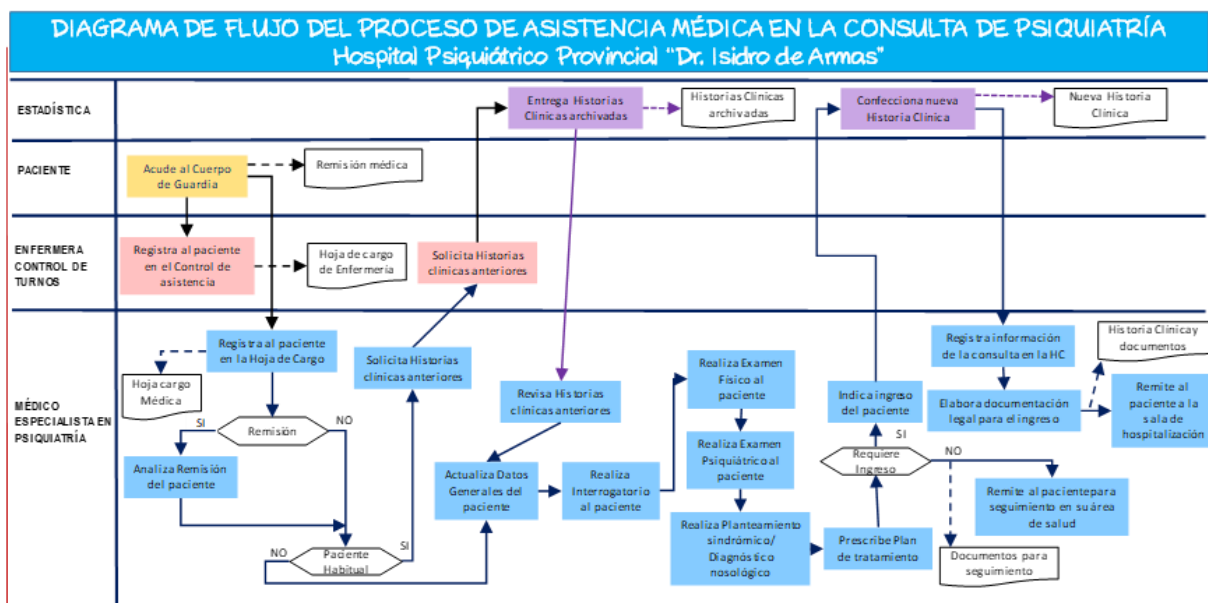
DIAGRAMA DE FLUJO DEL PROCESO DE ASISTENCIA MÉDICA EN LA CONSULTA DE PSIQUIATRÍA
Hospital Psiquiátrico Provincial "Dr. Isidro de Armas"

ESTADÍSTICA

Entrega Historias Clínicas archivadas

Historias Clínicas archivadas

Confecciona nueva Historia Clínica

Nueva Historia Clínica

PACIENTE

Acude al Cuerpo de Guardia

Remisión médica

ENFERMERA CONTROL DE TURNOS

Registra al paciente en el Control de asistencia

Hoja de cargo de Enfermería

Solicita Historias clínicas anteriores

MÉDICO ESPECIALISTA EN PSIQUIATRÍA

Registra al paciente en la Hoja de Cargo

Hoja cargo Médica

Remisión

SI

NO

Analiza Remisión del paciente

NO

Paciente Habitual

SI

Solicita Historias clínicas anteriores

Revisa Historias clínicas anteriores

Actualiza Datos Generales del paciente

Realiza Interrogatorio al paciente

Realiza Examen Físico al paciente

Realiza Examen Psiquiátrico al paciente

Realiza Planteamiento sindrómico/ Diagnóstico nosológico

Prescribe Plan de tratamiento

Requiere Ingreso

SI

NO

Indica ingreso del paciente

Registra información de la consulta en la HC

Historia Clínica y documentos

Elabora documentación legal para el ingreso

Remite al paciente a la sala de hospitalización

Remite al paciente para seguimiento en su área de salud

Documentos para seguimiento